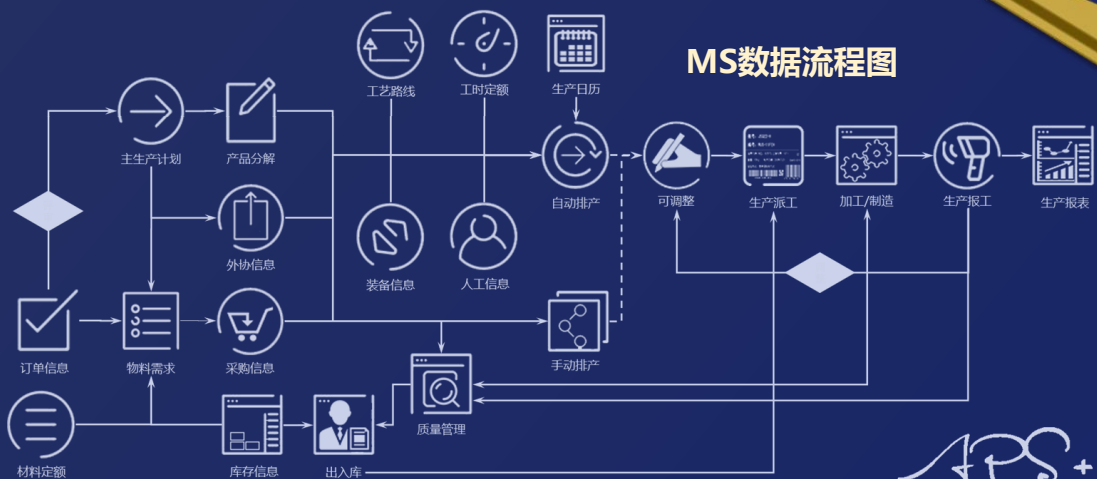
MS数据流程图

工艺路线

工时定额

生产日历

主生产计划

产品分解

自动排产

可调整

生产派工

加工/制造

生产报工

生产报表

外协信息

装备信息

人工信息

订单信息

物料需求

采购信息

手动排产

质量管理

材料定额

库存信息

出入库

APS+